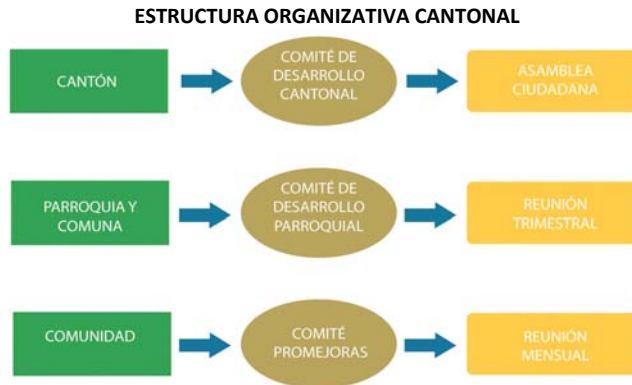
ESTRUCTURA ORGANIZATIVA CANTONAL

CANTÓN

COMITÉ DE DESARROLLO CANTONAL

ASAMBLEA CIUDADANA

PARROQUIA Y COMUNA

COMITÉ DE DESARROLLO PARROQUIAL

REUNIÓN TRIMESTRAL

COMUNIDAD

COMITÉ PROMEJORAS

REUNIÓN MENSUAL